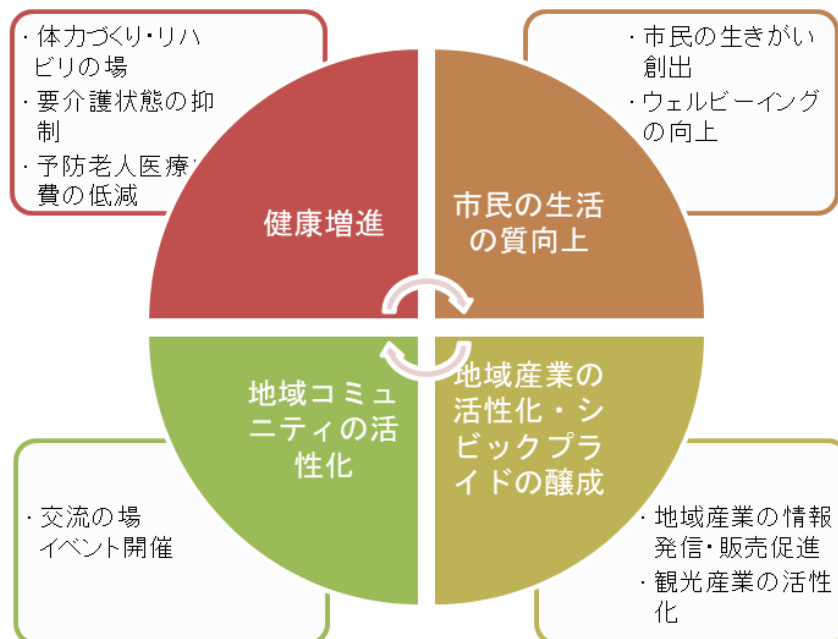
・体力づくり・リハビリの場
・要介護状態の抑制
・予防老人医療費の低減

・市民の生きがい創出
・ウェルビーイングの向上

健康増進

市民の生活の質向上

地域コミュニティの活性化

地域産業の活性化・シビックプライドの醸成

・交流の場
イベント開催

・地域産業の情報発信・販売促進
・観光産業の活性化